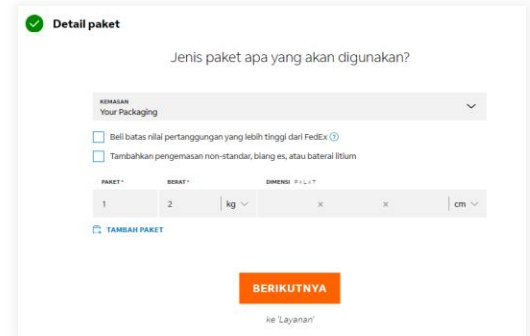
Detail paket

Jenis paket apa yang akan digunakan?

KEMASAN
Your Packaging

Beli batas nilai pertanggungan yang lebih tinggi dari FedEx

Tambahkan pengemasan non-standar, biang es, atau baterai litium

| PAKET* | BERAT* | | DIMENSI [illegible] | | | |
|---|---|---|---|---|---|---|
| 1 | 2 | kg | × | × | | cm |

TAMBAH PAKET

BERIKUTNYA

ke 'Layanan'